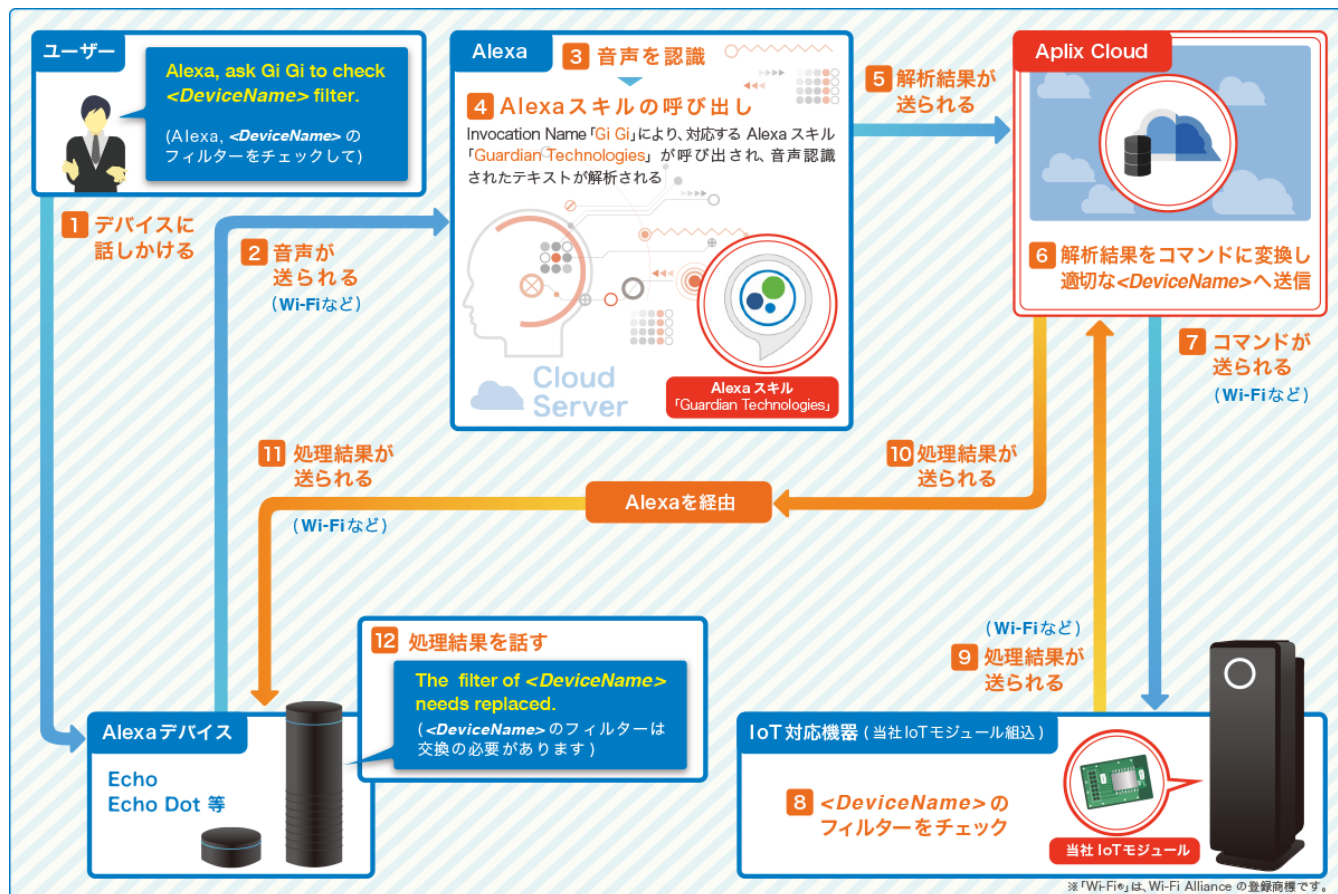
ユーザー

Alexa, ask Gi Gi to check <DeviceName> filter.

(Alexa, <DeviceName> のフィルターをチェックして)

1 デバイスに話しかける

2 音声が送られる (Wi-Fiなど)

Alexa

3 音声を認識

4 Alexaスキルの呼び出し

Invocation Name「Gi Gi」により、対応する Alexa スキル「Guardian Technologies」が呼び出され、音声認識されたテキストが解析される

Cloud Server

Alexa スキル 「Guardian Technologies」

5 解析結果が送られる

Aplix Cloud

6 解析結果をコマンドに変換し適切な<DeviceName>へ送信

7 コマンドが送られる (Wi-Fiなど)

11 処理結果が送られる

(Wi-Fiなど)

Alexaを経由

10 処理結果が送られる

(Wi-Fiなど)

9 処理結果が送られる

12 処理結果を話す

The filter of <DeviceName> needs replaced.

(<DeviceName> のフィルターは交換の必要があります)

Alexaデバイス

Echo
Echo Dot 等

IoT 対応機器 (当社 IoTモジュール組込)

8 <DeviceName>のフィルターをチェック

当社 IoTモジュール

※「Wi-Fi®」は、Wi-Fi Alliance の登録商標です。